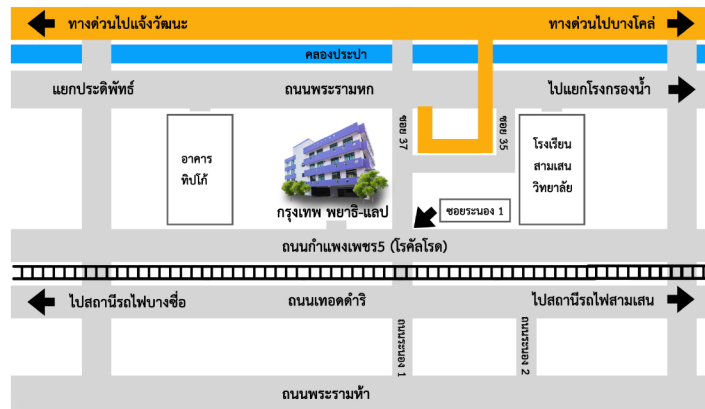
ทางด่วนไปแจ้งวัฒนะ
ทางด่วนไปบางโคล่
คลองประปา
แยกประดิพัทธ์
ถนนพระรามหก
ไปแยกโรงกรองน้ำ
ซอย 37
ซอย 35
อาคาร
ทิปโก้
โรงเรียน
สามเสน
วิทยาลัย
กรุงเทพ พยาธิ-แลป
ซอยระนอง 1
ถนนกำแพงเพชร5 (โรคัลโรด)
ไปสถานีรถไฟบางซื่อ
ถนนเทอดดำริ
ไปสถานีรถไฟสามเสน
ถนนระนอง 1
ถนนระนอง 2
ถนนพระรามห้า